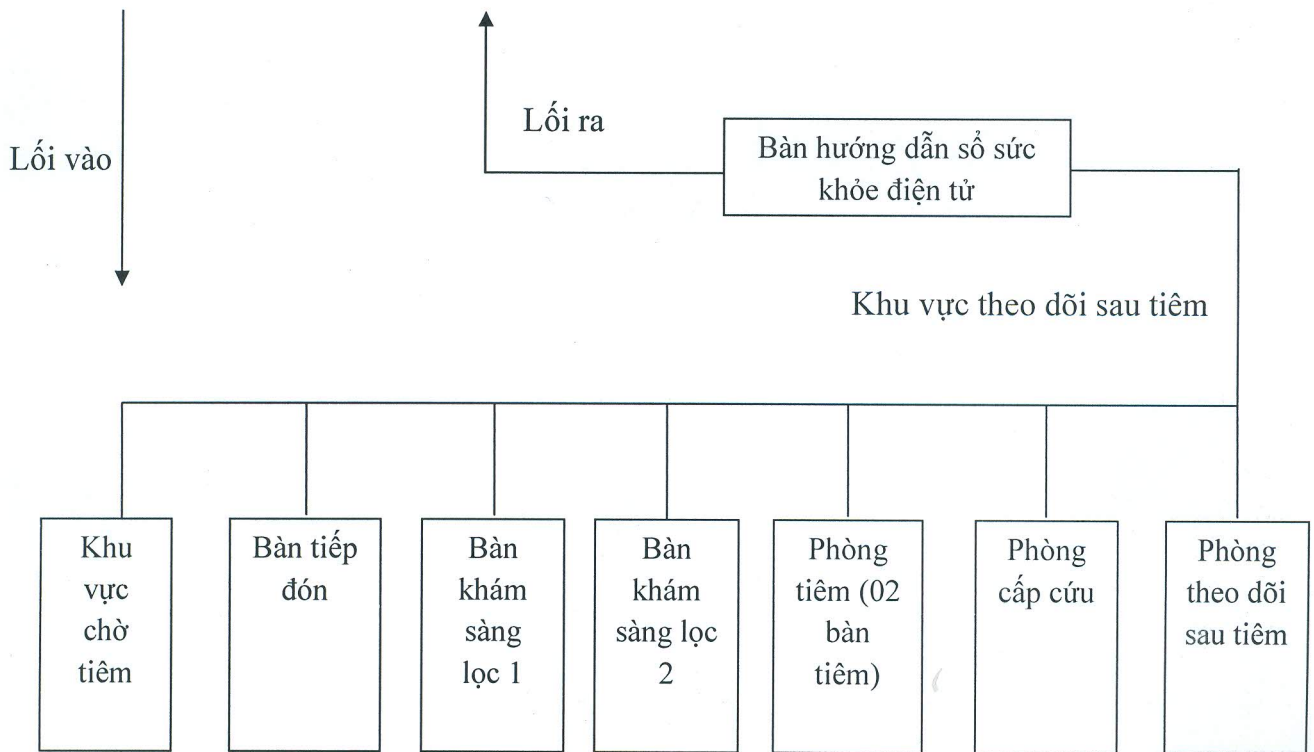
Lối ra

Lối vào

Bàn hướng dẫn sổ sức khỏe điện tử

Khu vực theo dõi sau tiêm

Khu vực chờ tiêm

Bàn tiếp đón

Bàn khám sàng lọc 1

Bàn khám sàng lọc 2

Phòng tiêm (02 bàn tiêm)

Phòng cấp cứu

Phòng theo dõi sau tiêm